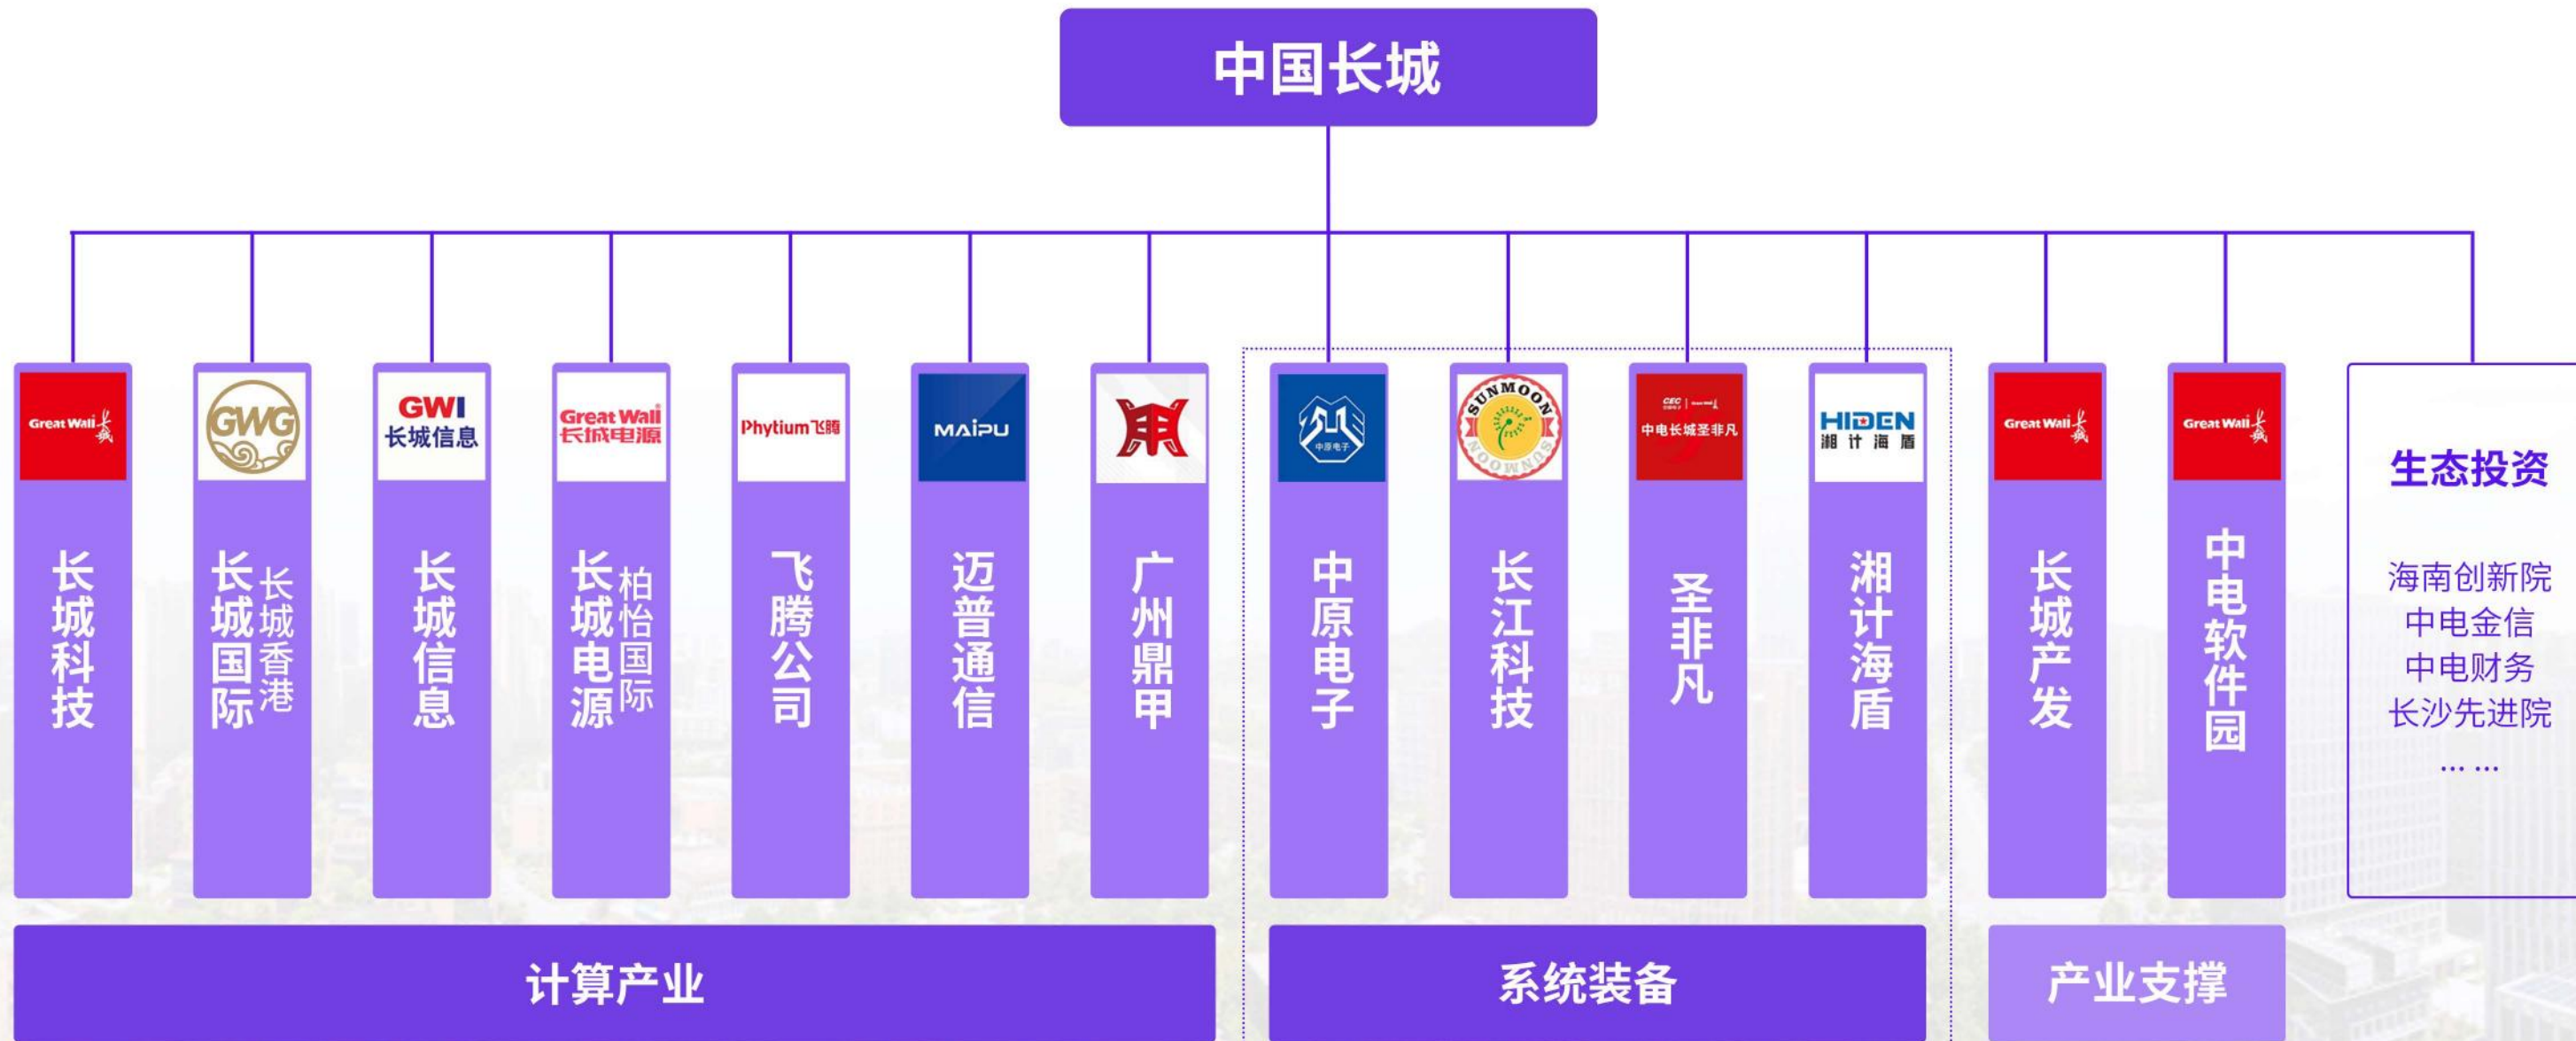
中国长城

Great Wall 长城
长城科技

GWG
长城国际
长城香港

GWI 长城信息
长城信息

Great Wall 长城电源
长城电源
柏怡国际

Phytium飞腾
飞腾公司

MAIPU
迈普通信

广州鼎甲

中原电子
中原电子

SUNMOON
长江科技

CEC 中电长城圣非凡
圣非凡

HIDEN 湘计海盾
湘计海盾

Great Wall 长城
长城产发

Great Wall 长城
中电软件园

生态投资
海南创新院
中电金信
中电财务
长沙先进院
… …

计算产业

系统装备

产业支撑